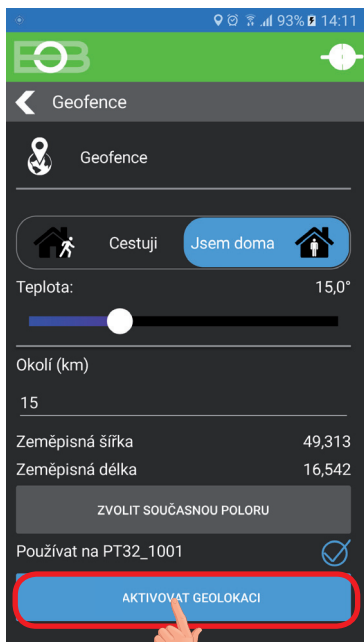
93% 14:11

Geofence

Geofence

Cestuji

Jsem doma

Teplota:

15,0°

Okolí (km)

15

Zeměpisná šířka

49,313

Zeměpisná délka

16,542

ZVOLIT SOUČASNOU POLORU

Používat na PT32_1001

AKTIVOVAT GEOLOKACI